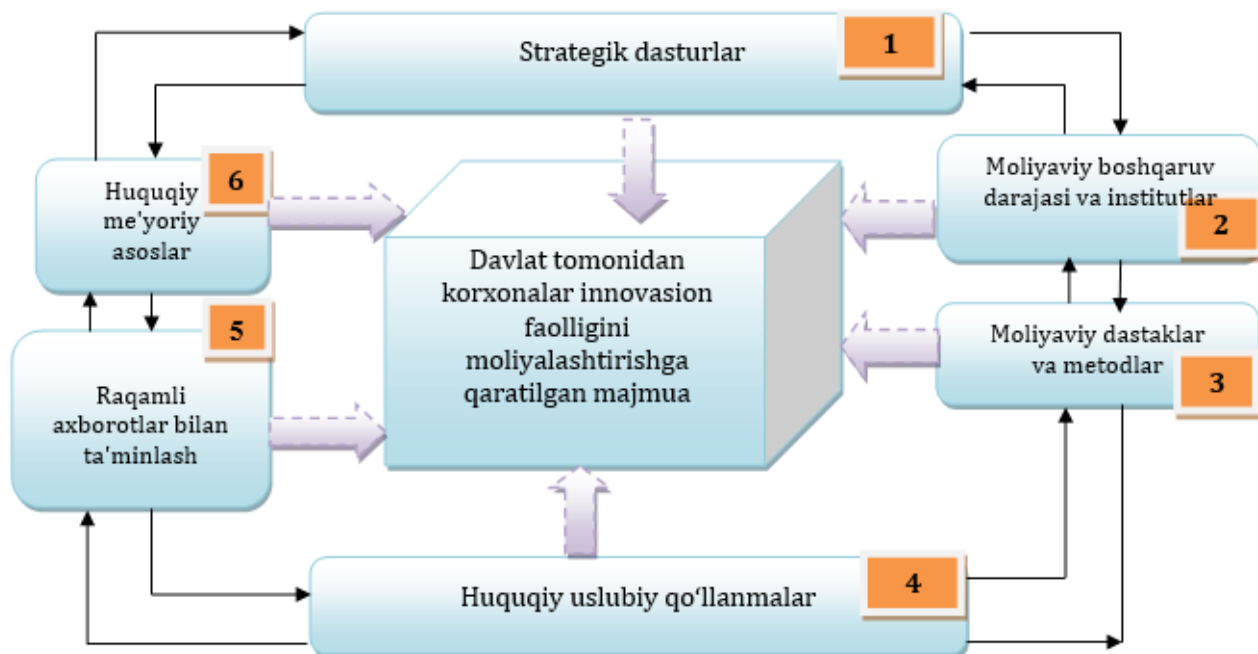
Strategik dasturlar

1

Huquqiy me'yoriy asoslar

6

Davlat tomonidan korxonalar innovasion faolligini moliyalashtirishga qaratilgan majmua

Moliyaviy boshqaruv darajasi va institutlar

2

Raqamli axborotlar bilan ta'minlash

5

Moliyaviy dastaklar va metodlar

3

Huquqiy uslubiy qo'llanmalar

4